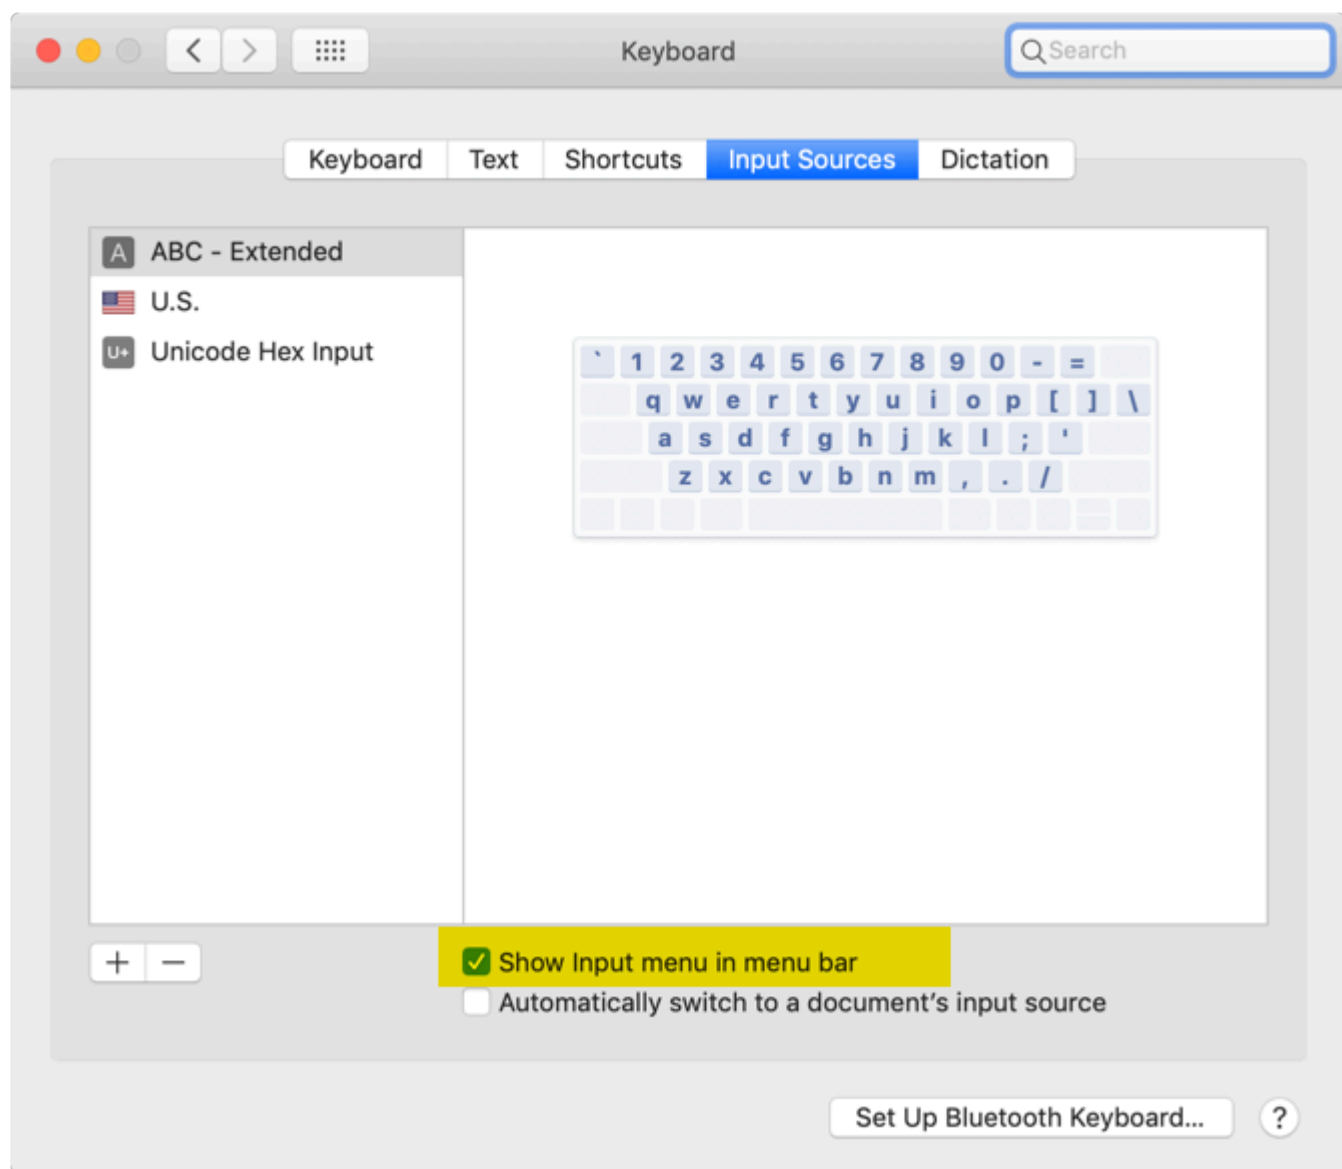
Keyboard

Search

Keyboard | Text | Shortcuts | Input Sources | Dictation

A ABC - Extended
U.S.
U+ Unicode Hex Input

` 1 2 3 4 5 6 7 8 9 0 - =
q w e r t y u i o p [ ] \
a s d f g h j k l ; '
z x c v b n m , . /

+ −

Show Input menu in menu bar
Automatically switch to a document's input source

Set Up Bluetooth Keyboard...

?